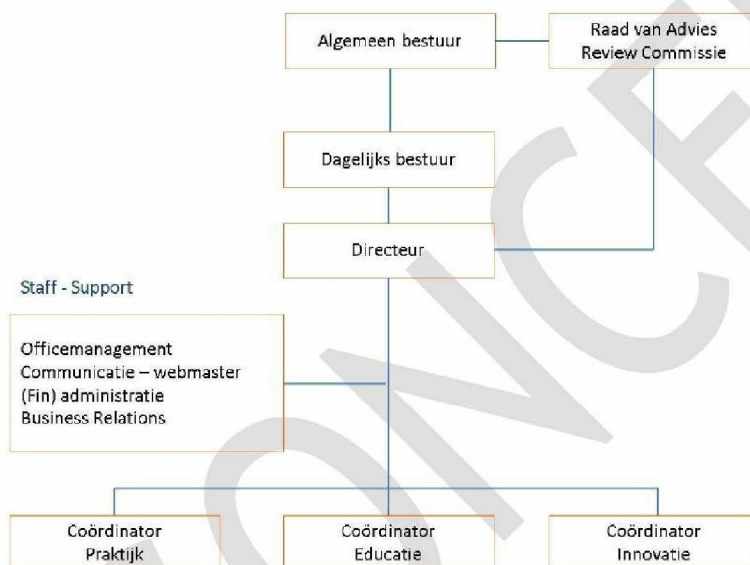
Algemeen bestuur

Raad van Advies
Review Commissie

Dagelijks bestuur

Directeur

Staff - Support

Officemanagement
Communicatie – webmaster
(Fin) administratie
Business Relations

Coördinator
Praktijk

Coördinator
Educatie

Coördinator
Innovatie

CONCEPT